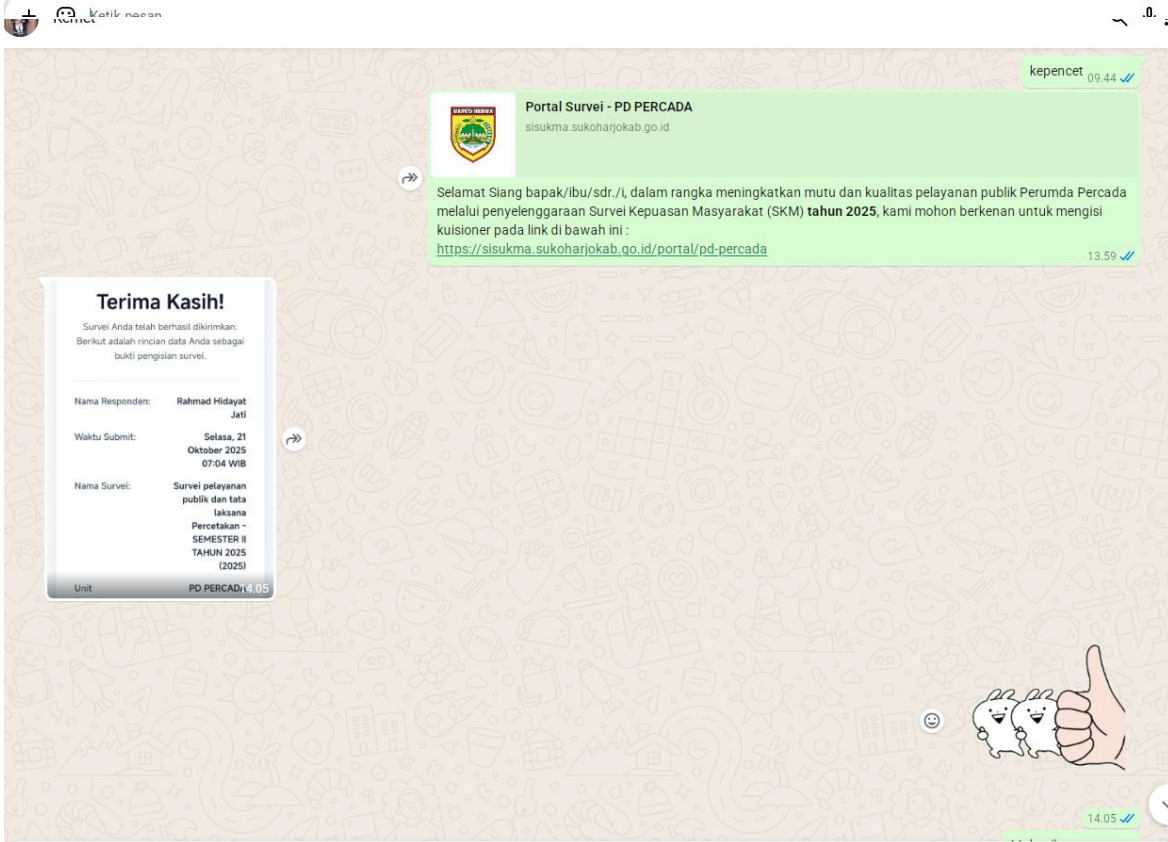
Remet Ketik pesan

kepencet 09.44

Portal Survei - PD PERCADA
sisukma.sukoharjokab.go.id

Selamat Siang bapak/ibu/sdr./i, dalam rangka meningkatkan mutu dan kualitas pelayanan publik Perumda Percada melalui penyelenggaraan Survei Kepuasan Masyarakat (SKM) **tahun 2025**, kami mohon berkenan untuk mengisi kuisioner pada link di bawah ini :
https://sisukma.sukoharjokab.go.id/portal/pd-percada
13.59

Terima Kasih!
Survei Anda telah berhasil dikirimkan. Berikut adalah rincian data Anda sebagai bukti pengisian survei.

| | |
|---|---|
| Nama Responden: | Rahmad Hidayat Jati |
| Waktu Submit: | Selasa, 21 Oktober 2025 07:04 WIB |
| Nama Survei: | Survei pelayanan publik dan tata laksana Percetakan - SEMESTER II TAHUN 2025 (2025) |
| Unit | PD PERCADA |

14.05

14.05